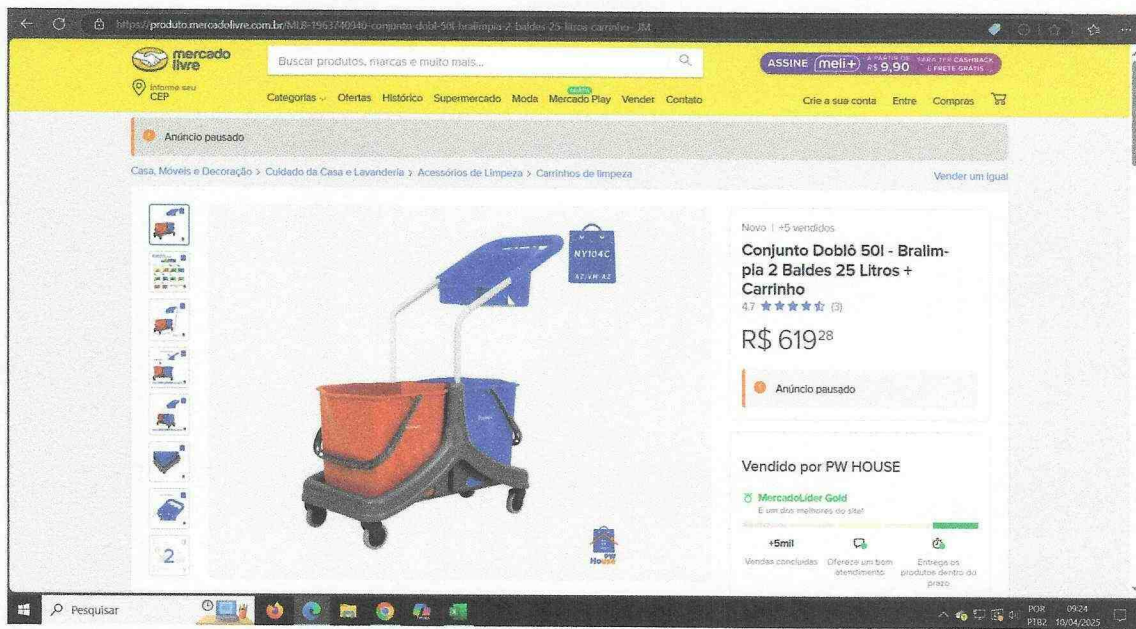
https://produto.mercadolivre.com.br/MLB-1963740940-conjunto-doblo-50l-bralimpia-2-baldes-25-litros-carrinho-_JM

mercado livre

Buscar produtos, marcas e muito mais...

ASSINE meli+ A PARTIR DE R$ 9,90 PARA TER CASHBACK E FRETE GRÁTIS

Informe seu CEP

Categorias Ofertas Histórico Supermercado Moda NOVO Mercado Play Vender Contato

Crie a sua conta Entre Compras

Anúncio pausado

Casa, Móveis e Decoração > Cuidado da Casa e Lavanderia > Acessórios de Limpeza > Carrinhos de limpeza

Vender um igual

NY104C

AZ VM AZ

PW House

2

Novo | +5 vendidos

Conjunto Doblô 50l - Bralimpia 2 Baldes 25 Litros + Carrinho

4.7 ★★★★★ (3)

R$ 619$^{28}$

Anúncio pausado

Vendido por PW HOUSE

MercadoLíder Gold

É um dos melhores do site!

+5mil

Vendas concluídas

Oferece um bom atendimento

Entrega os produtos dentro do prazo

Pesquisar

POR PTB2 09:24 10/04/2025